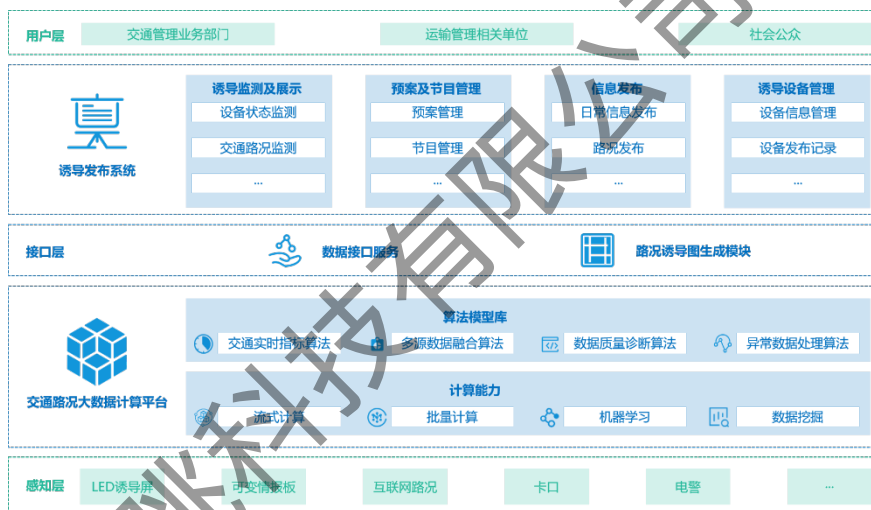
用户层
交通管理业务部门
运输管理相关单位
社会公众

诱导发布系统

诱导监测及展示
设备状态监测
交通路况监测
...

预案及节目管理
预案管理
节目管理
...

信息发布
日常信息发布
路况发布
...

诱导设备管理
设备信息管理
设备发布记录
...

接口层
数据接口服务
路况诱导图生成模块

交通路况大数据计算平台

算法模型库
交通实时指标算法
多源数据融合算法
数据质量诊断算法
异常数据处理算法

计算能力
流式计算
批量计算
机器学习
数据挖掘

感知层
LED诱导屏
可变情报板
互联网路况
卡口
电警
...

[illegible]科技有限公司